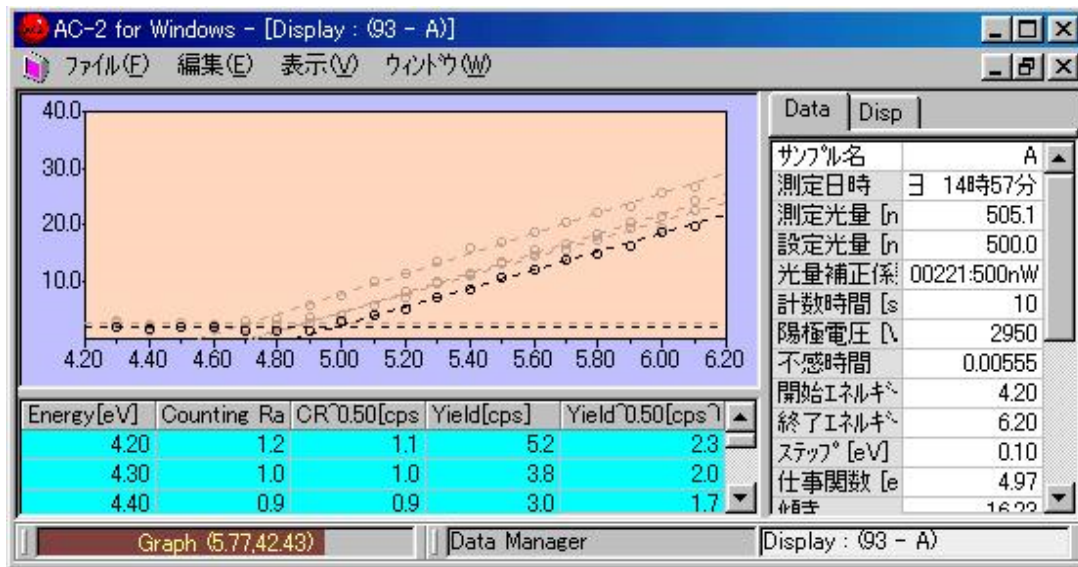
AC-2 for Windows - [Display : (93 - A)]

ファイル(F) 編集(E) 表示(V) ウィンドウ(W)

40.0
30.0
20.0
10.0
4.20 4.40 4.60 4.80 5.00 5.20 5.40 5.60 5.80 6.00 6.20

| Energy[eV] | Counting Ra | CR^0.50[cps | Yield[cps] | Yield^0.50[cps^ |
|---|---|---|---|---|
| 4.20 | 1.2 | 1.1 | 5.2 | 2.3 |
| 4.30 | 1.0 | 1.0 | 3.8 | 2.0 |
| 4.40 | 0.9 | 0.9 | 3.0 | 1.7 |

Data Disp

| サンプル名 | A |
|---|---|
| 測定日時 | 日 14時57分 |
| 測定光量 [n | 505.1 |
| 設定光量 [n | 500.0 |
| 光量補正係 | 00221:500nW |
| 計数時間 [s | 10 |
| 陽極電圧 [V | 2950 |
| 不感時間 | 0.00555 |
| 開始エネルギ | 4.20 |
| 終了エネルギ | 6.20 |
| ステップ [eV] | 0.10 |
| 仕事関数 [e | 4.97 |
| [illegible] | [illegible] |

Graph (5.77,42.43)
Data Manager
Display : (93 - A)